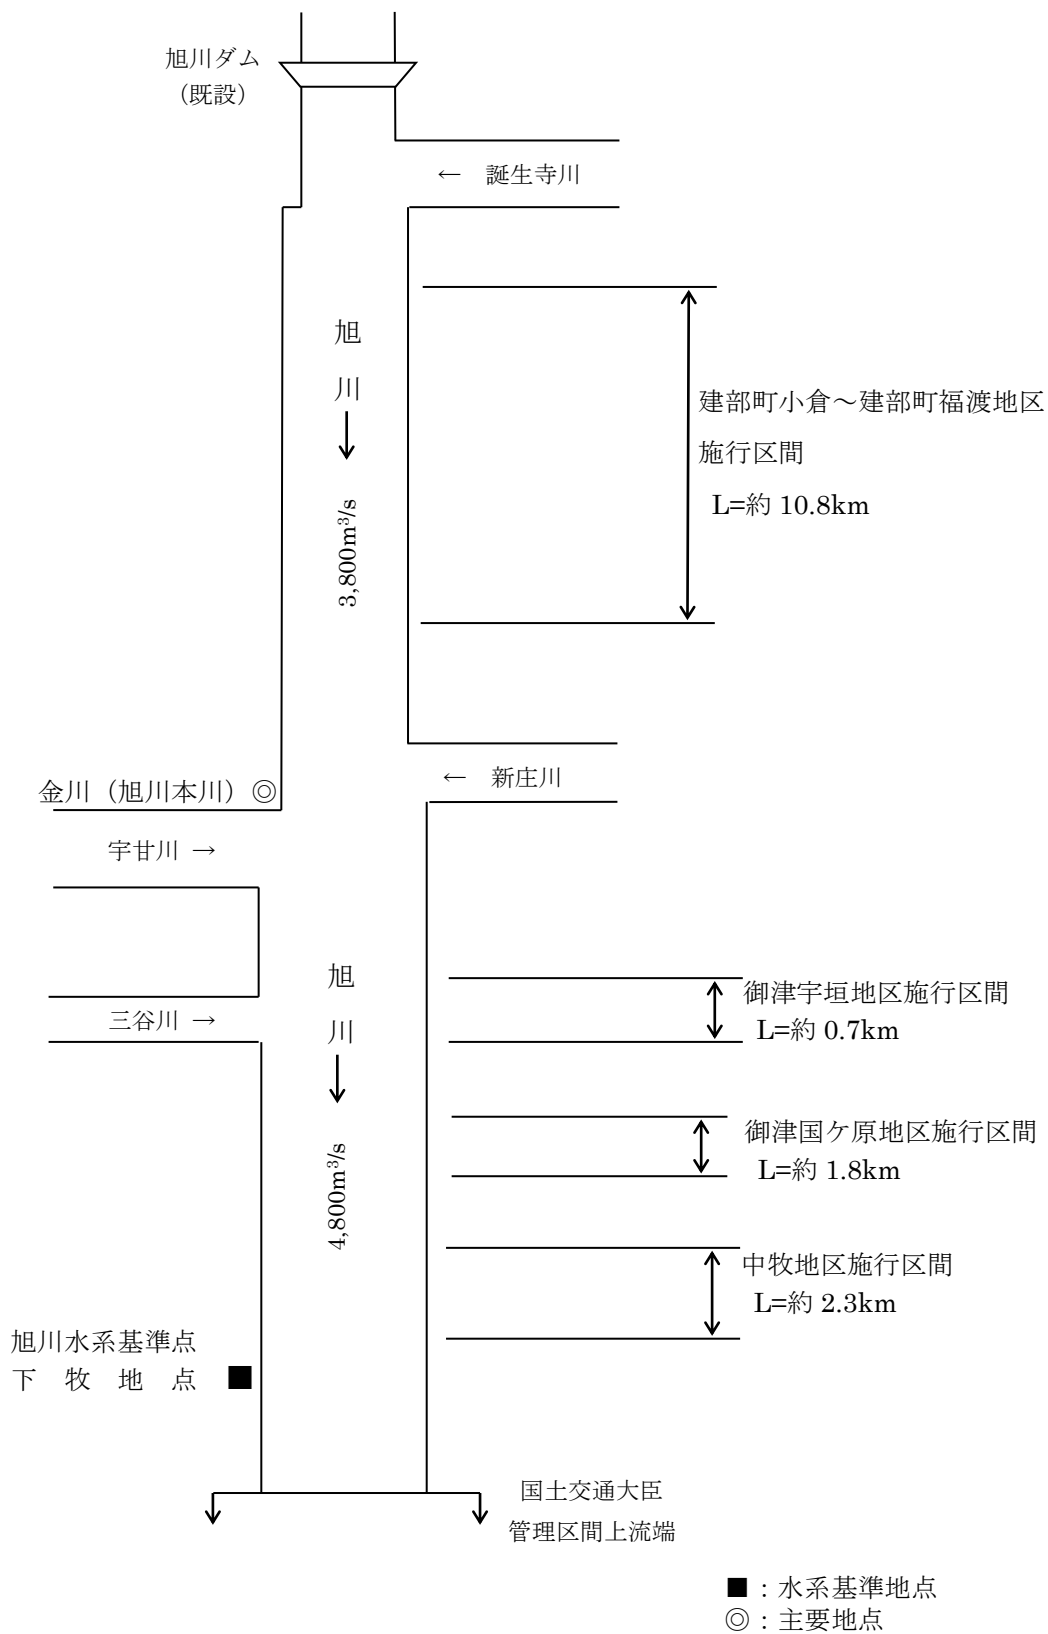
旭川ダム
（既設）

← 誕生寺川

旭
川
↓
$3,800m^3/s$

建部町小倉～建部町福渡地区
施行区間
L=約 10.8km

← 新庄川

金川（旭川本川）◎

宇甘川 →

三谷川 →

旭
川
↓
$4,800m^3/s$

御津宇垣地区施行区間
L=約 0.7km

御津国ケ原地区施行区間
L=約 1.8km

中牧地区施行区間
L=約 2.3km

旭川水系基準点
下 牧 地 点 ■

国土交通大臣
管理区間上流端

■：水系基準地点
◎：主要地点